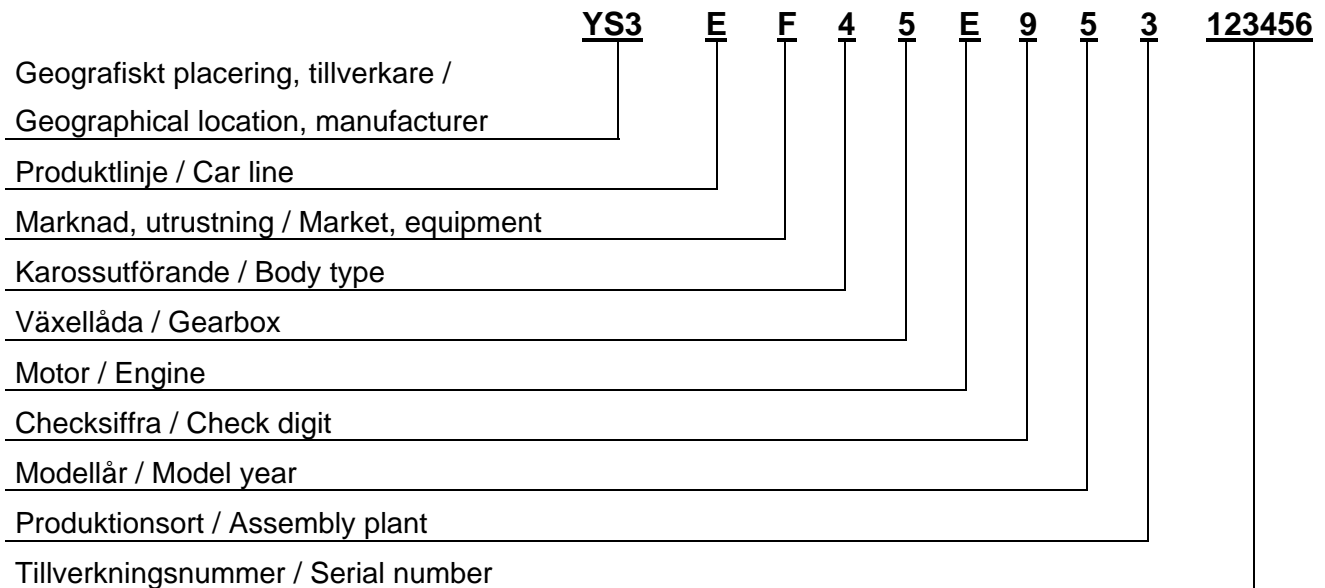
YS3 E F 4 5 E 9 5 3 123456

Geografiskt placering, tillverkare / Geographical location, manufacturer

Produktlinje / Car line

Marknad, utrustning / Market, equipment

Karossutförande / Body type

Växellåda / Gearbox

Motor / Engine

Checksiffra / Check digit

Modellår / Model year

Produktionsort / Assembly plant

Tillverkningsnummer / Serial number